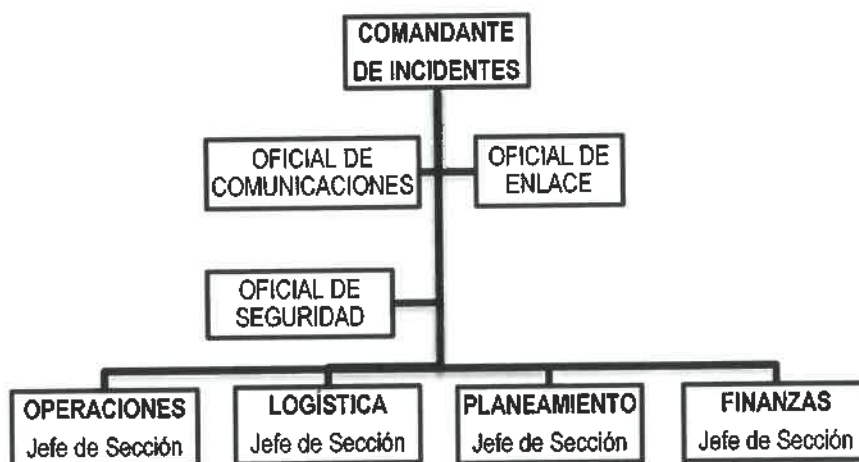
COMANDANTE DE INCIDENTES

OFICIAL DE COMUNICACIONES

OFICIAL DE ENLACE

OFICIAL DE SEGURIDAD

OPERACIONES
Jefe de Sección

LOGÍSTICA
Jefe de Sección

PLANEAMIENTO
Jefe de Sección

FINANZAS
Jefe de Sección